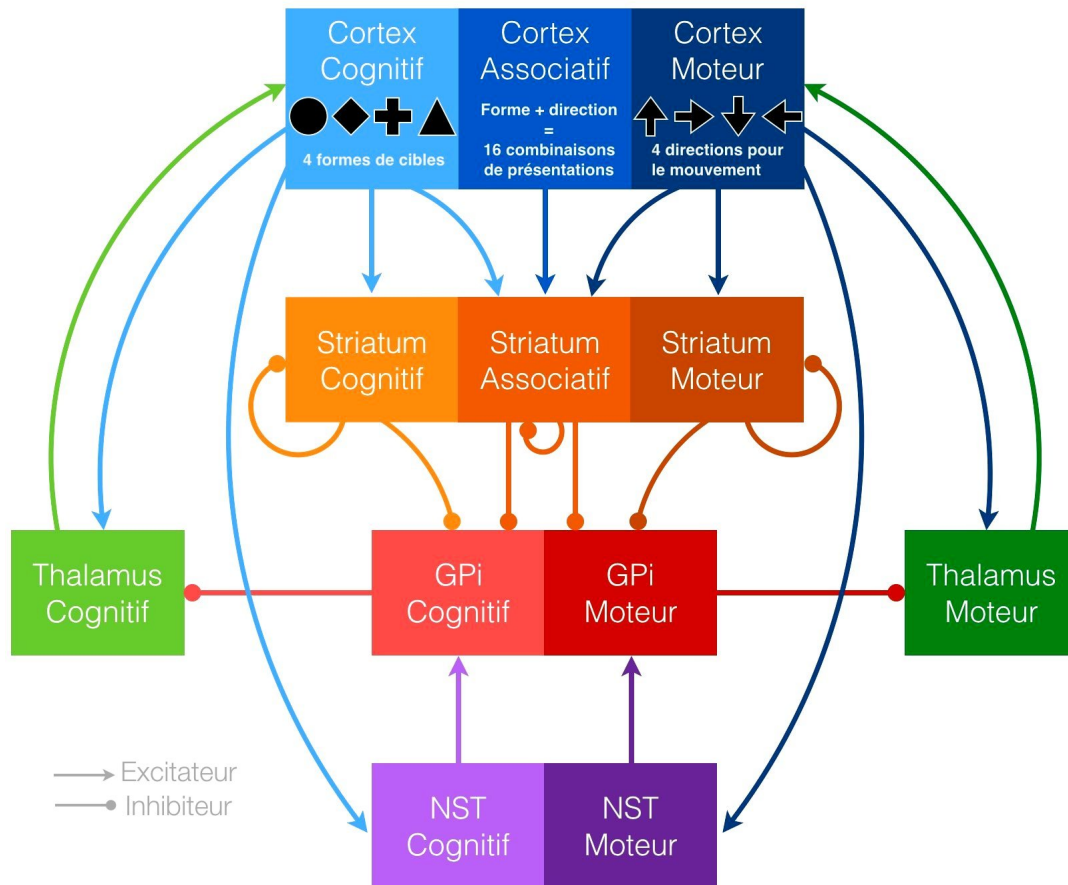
Cortex Cognitif

4 formes de cibles

Cortex Associatif

Forme + direction = 16 combinaisons de présentations

Cortex Moteur

4 directions pour le mouvement

Striatum Cognitif

Striatum Associatif

Striatum Moteur

Thalamus Cognitif

GPi Cognitif

GPi Moteur

Thalamus Moteur

Excitateur

Inhibiteur

NST Cognitif

NST Moteur